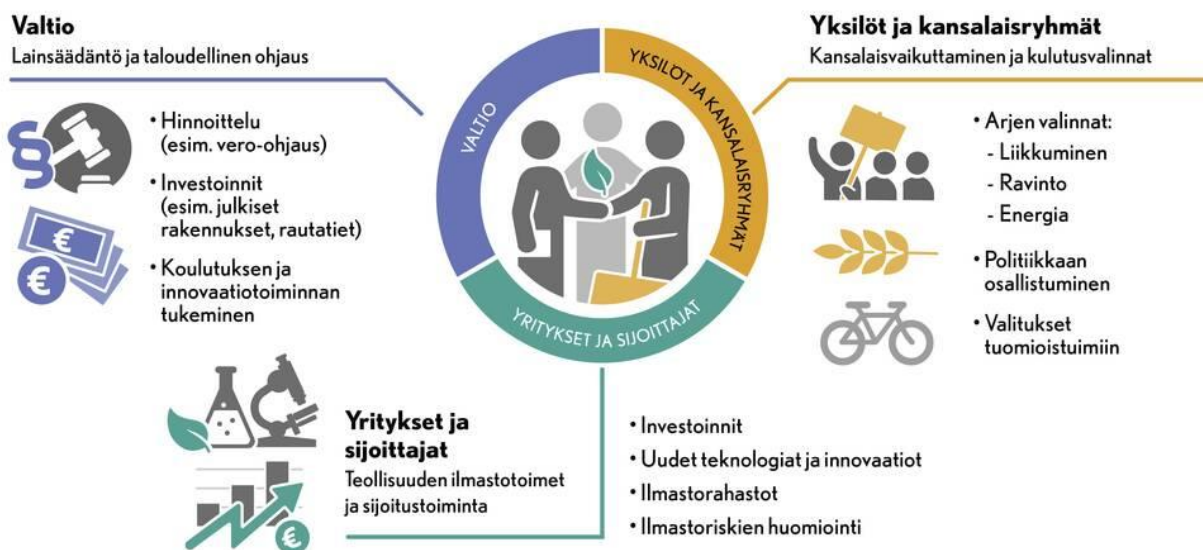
**Valtio**
Lainsäädäntö ja taloudellinen ohjaus

**Yksilöt ja kansalaisryhmät**
Kansalaisvaikuttaminen ja kulutusvalinnat

VALTIO

YKSILÖT JA KANSALAISRYHMÄT

YRITYKSET JA SIJOITTAJAT

§

€

€

• Hinnoittelu (esim. vero-ohjaus)
• Investoinnit (esim. julkiset rakennukset, rautatiet)
• Koulutuksen ja innovaatiotoiminnan tukeminen

• Arjen valinnat:
- Liikkuminen
- Ravinto
- Energia
• Politiikkaan osallistuminen
• Valitukset tuomioistuimiin

**Yritykset ja sijoittajat**
Teollisuuden ilmastotoimet ja sijoitustoiminta

€

• Investoinnit
• Uudet teknologiat ja innovaatiot
• Ilmastorahastot
• Ilmastoriskien huomiointi